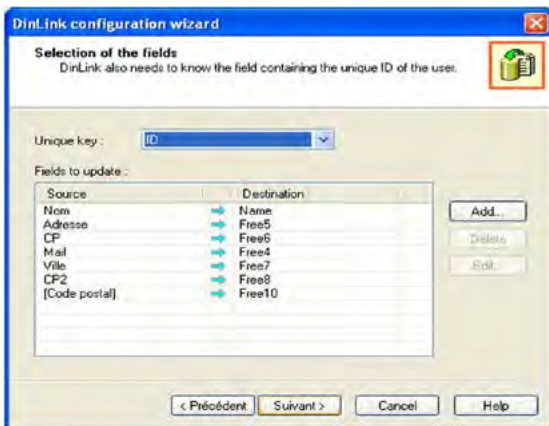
DinLink configuration wizard

Selection of the fields
DinLink also needs to know the field containing the unique ID of the user.

Unique key : ID

Fields to update :

| Source | Destination |
|---|---|
| Nom | Name |
| Adresse | Free5 |
| CP | Free6 |
| Mail | Free4 |
| Ville | Free7 |
| CP2 | Free8 |
| [Code postal] | Free10 |

Add...
Delete
Edit...

< Précédent Suivant > Cancel Help